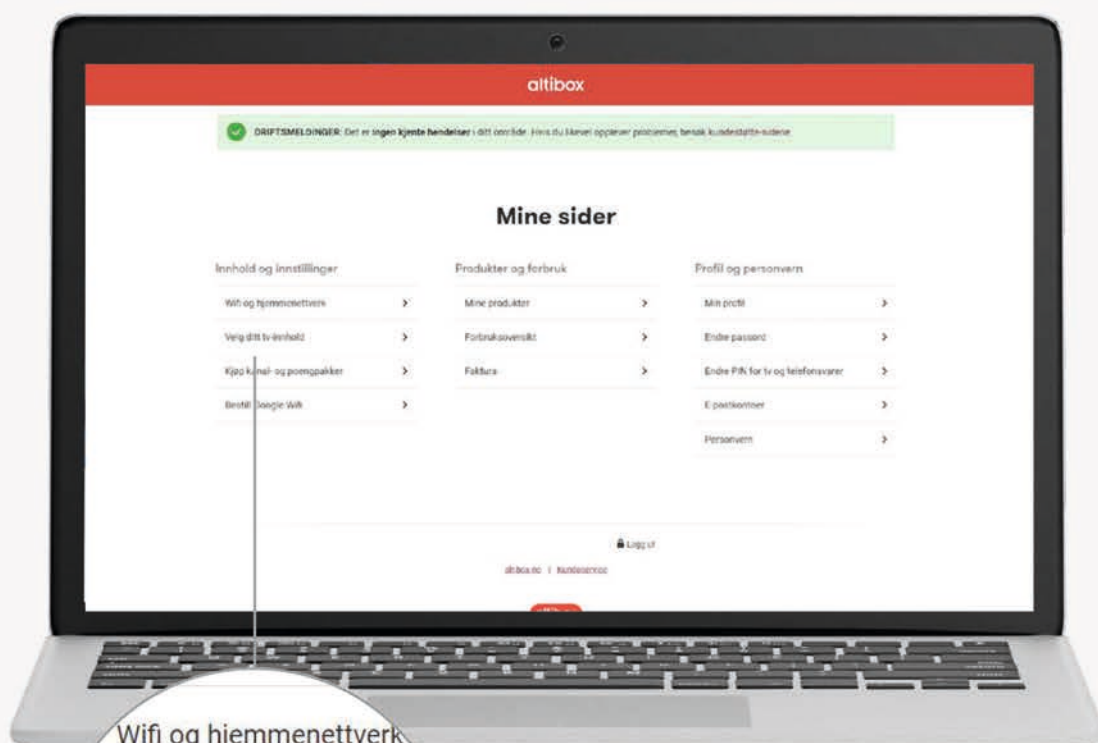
altibox

DRIFTSMELDINGER: Det er ingen kjente hendelser i ditt område. Hvis du likevel opplever problemer, besøk kundeservice-sidene.

Mine sider

Innhold og innstillinger

Wifi og hjemmenettverk

Velg ditt tv-innhold

Kjøp kanal- og poengpakker

Bestill Google Wifi

Produkter og forbruk

Mine produkter

Forbruksoversikt

Faktura

Profil og personvern

Min profil

Endre passord

Endre PIN for tv og telefonsvarer

E-postkontoer

Personvern

Logg ut

altibox.no | Kundeservice

Wifi og hjemmenettverk